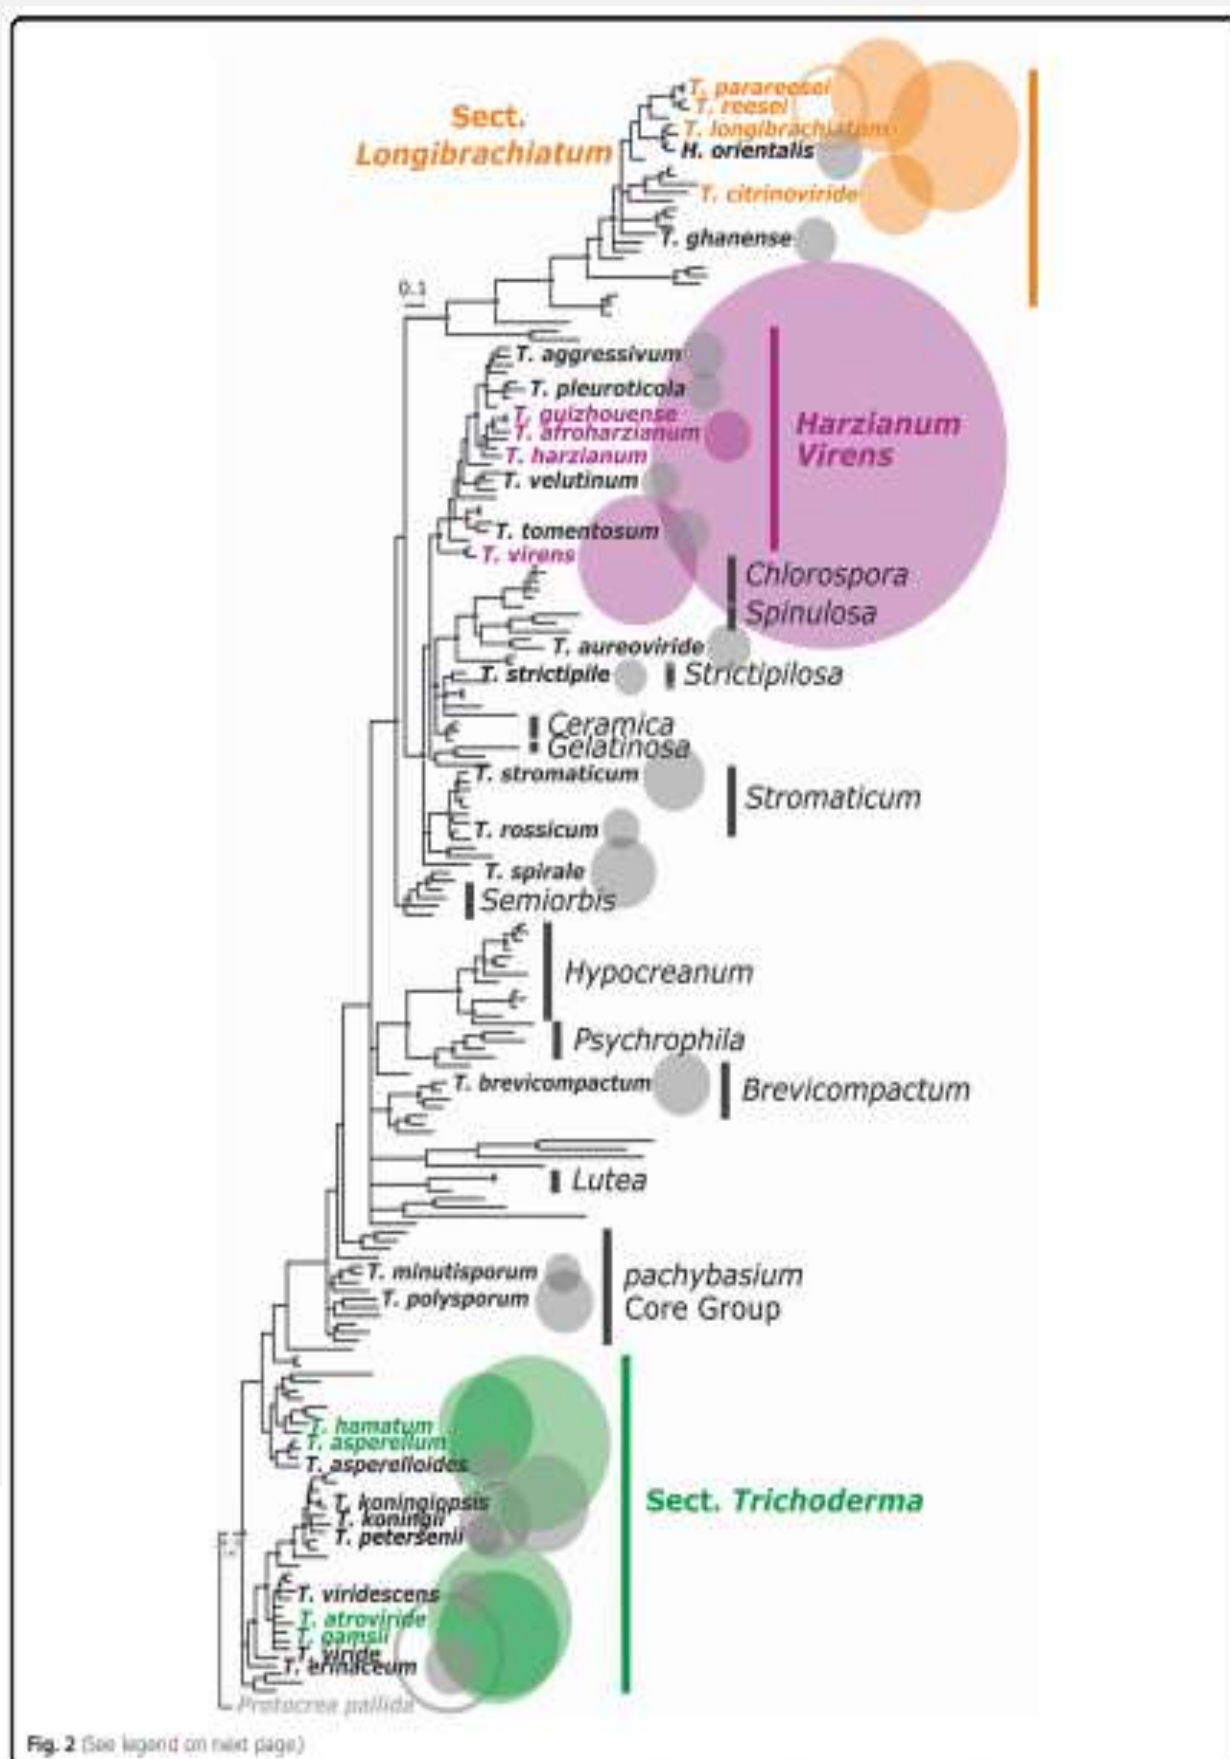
Sect. Longibrachiatum

T. parareesei
T. reesei
T. longibrachiatum
H. orientalis
T. citrinoviride
T. ghanense

0.1

T. aggressivum
T. pleuroticola
T. guizhouense
T. afroharzianum
T. harzianum
T. velutinum
T. tomentosum
T. virens

Harzianum Virens

Chlorospora
Spinulosa

T. aureoviride
T. strictipile
Strictipilosa
Ceramica
Gelatinosa
T. stromaticum
Stromaticum
T. rossicum
T. spirale
Semiorbis
Hypocreanum
Psychrophila
T. brevicompactum
Brevicompactum
Lutea
T. minutisporum
T. polysporum
pachybasium Core Group

T. hamatum
T. asperellum
T. asperelloides
T. koningiopsis
T. koningii
T. petersenii
Sect. Trichoderma
T. viridescens
T. atroviride
T. gamsii
T. viride
T. erinaceum
Protocrea pallida

Fig. 2 (See legend on next page.)